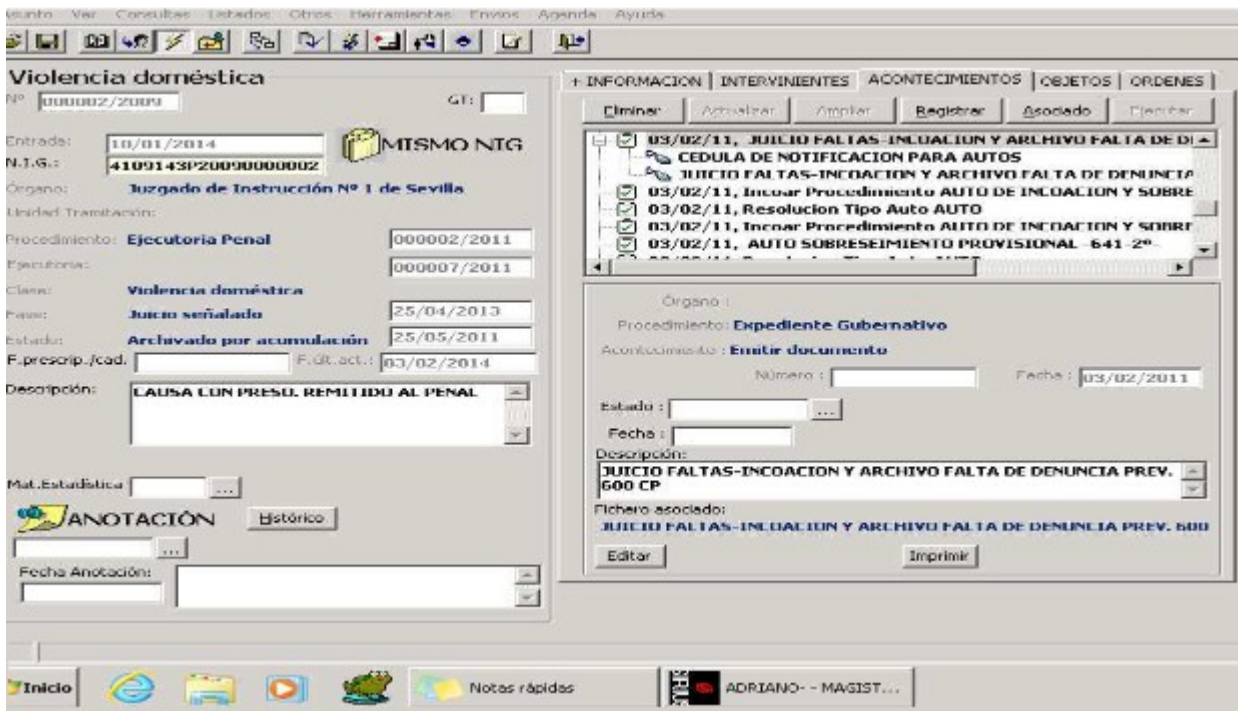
Asunto Ver Consultas Estados Otros Herramientas Envíos Agenda Ayuda

Violencia doméstica
Nº 000002/2009 GT:

Entrada: 10/01/2014
N.I.G.: 4109143P20090000002
MISMO NTG
Órgano: Juzgado de Instrucción Nº 1 de Sevilla
Unidad Tramitación:
Procedimiento: Ejecutoria Penal 000002/2011
Ejecutoria: 000007/2011
Clase: Violencia doméstica
Fase: Juicio señalado 25/04/2013
Estado: Archivado por acumulación 25/05/2011
F.prescrip./cad. F.últ.act.: 03/02/2014
Descripción: CAUSA CON PRESO. REMITIDO AL PENAL

Mat.Estadística ...
ANOTACIÓN Histórico
...
Fecha Anotación:

+ INFORMACION | INTERVINIENTES | ACONTECIMIENTOS | OBJETOS | ORDENES
Eliminar Actualizar Ampliar Registrar Asociado Ejecutar

03/02/11, JUICIO FALTAS-INCOACION Y ARCHIVO FALTA DE D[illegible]
CEDULA DE NOTIFICACION PARA AUTOS
JUICIO FALTAS-INCOACION Y ARCHIVO FALTA DE DENUNCIA
03/02/11, Incoar Procedimiento AUTO DE INCOACION Y SOBRE
03/02/11, Resolucion Tipo Auto AUTO
03/02/11, Incoar Procedimiento AUTO DE INCOACION Y SOBRE
03/02/11, AUTO SOBRESEIMIENTO PROVISIONAL -641-2º-

Órgano :
Procedimiento: Expediente Gubernativo
Acontecimiento : Emitir documento
Número : Fecha : 03/02/2011
Estado : ...
Fecha :
Descripción:
JUICIO FALTAS-INCOACION Y ARCHIVO FALTA DE DENUNCIA PREV. 600 CP
Fichero asociado:
JUICIO FALTAS-INCOACION Y ARCHIVO FALTA DE DENUNCIA PREV. 600
Editar Imprimir

Inicio Notas rápidas ADRIANO- - MAGIST...